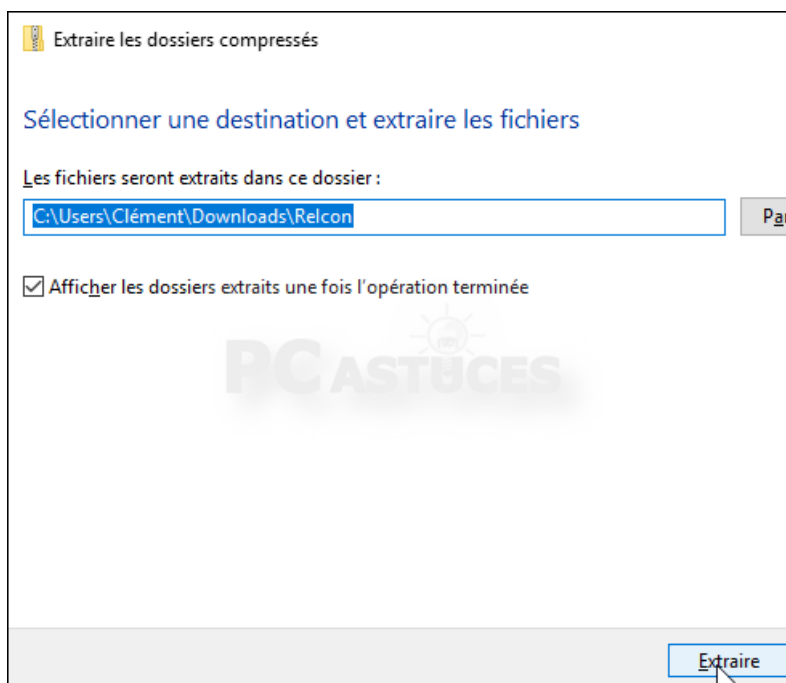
Extraire les dossiers compressés

Sélectionner une destination et extraire les fichiers

Les fichiers seront extraits dans ce dossier :

C:\Users\Clément\Downloads\Relcon

Par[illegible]

☑ Afficher les dossiers extraits une fois l'opération terminée

PC ASTUCES

Extraire